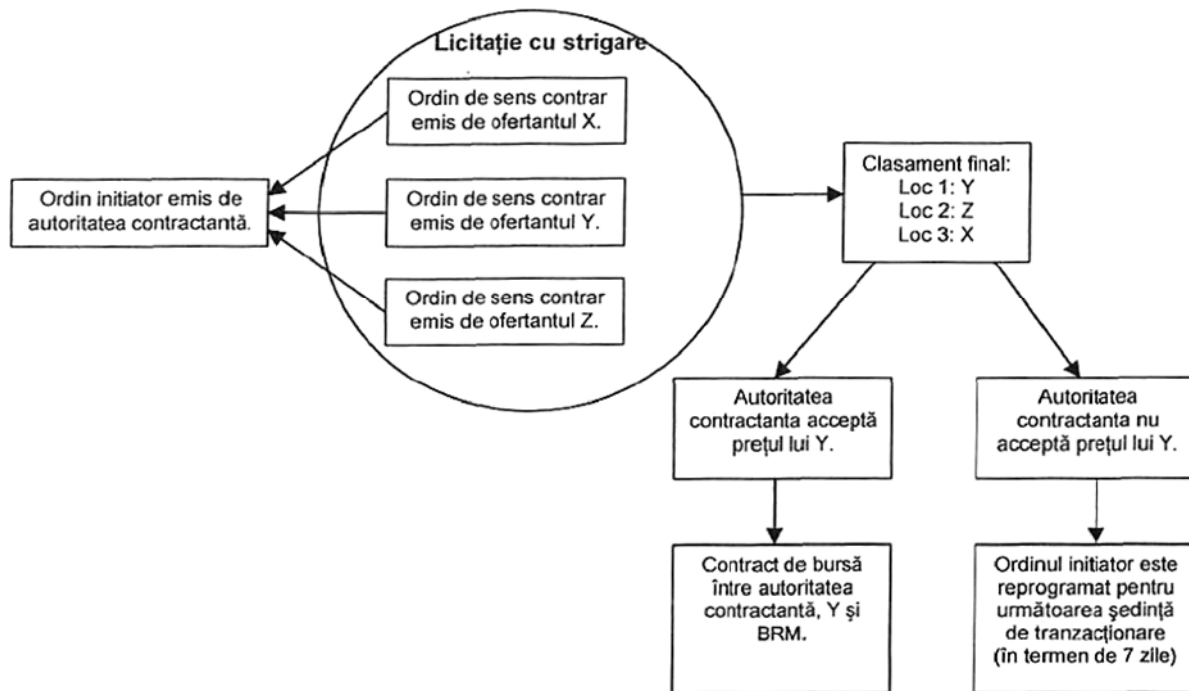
Licitație cu strigare

Ordin de sens contrar emis de ofertantul X.

Ordin de sens contrar emis de ofertantul Y.

Ordin de sens contrar emis de ofertantul Z.

Ordin initiator emis de autoritatea contractantă.

Clasament final:
Loc 1: Y
Loc 2: Z
Loc 3: X

Autoritatea contractanta acceptă prețul lui Y.

Autoritatea contractanta nu acceptă prețul lui Y.

Contract de bursă între autoritatea contractantă, Y și BRM.

Ordinul initiator este reprogramat pentru următoarea ședință de tranzacționare (în termen de 7 zile)